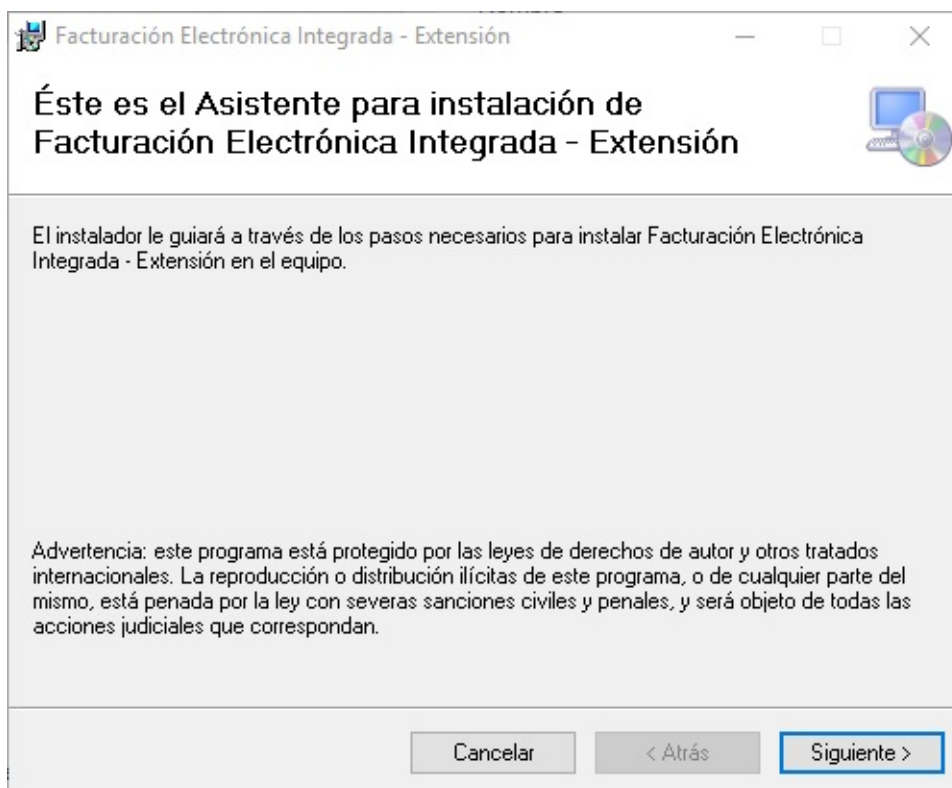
Facturación Electrónica Integrada - Extensión

Éste es el Asistente para instalación de Facturación Electrónica Integrada - Extensión

El instalador le guiará a través de los pasos necesarios para instalar Facturación Electrónica Integrada - Extensión en el equipo.

Advertencia: este programa está protegido por las leyes de derechos de autor y otros tratados internacionales. La reproducción o distribución ilícitas de este programa, o de cualquier parte del mismo, está penada por la ley con severas sanciones civiles y penales, y será objeto de todas las acciones judiciales que correspondan.

Cancelar

< Atrás

Siguiente >